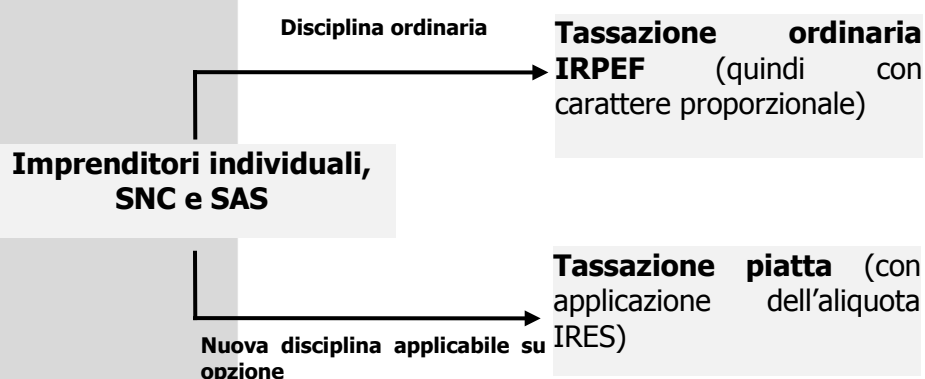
Disciplina ordinaria

Tassazione ordinaria IRPEF (quindi con carattere proporzionale)

Imprenditori individuali, SNC e SAS

Tassazione piatta (con applicazione dell'aliquota IRES)

Nuova disciplina applicabile su opzione